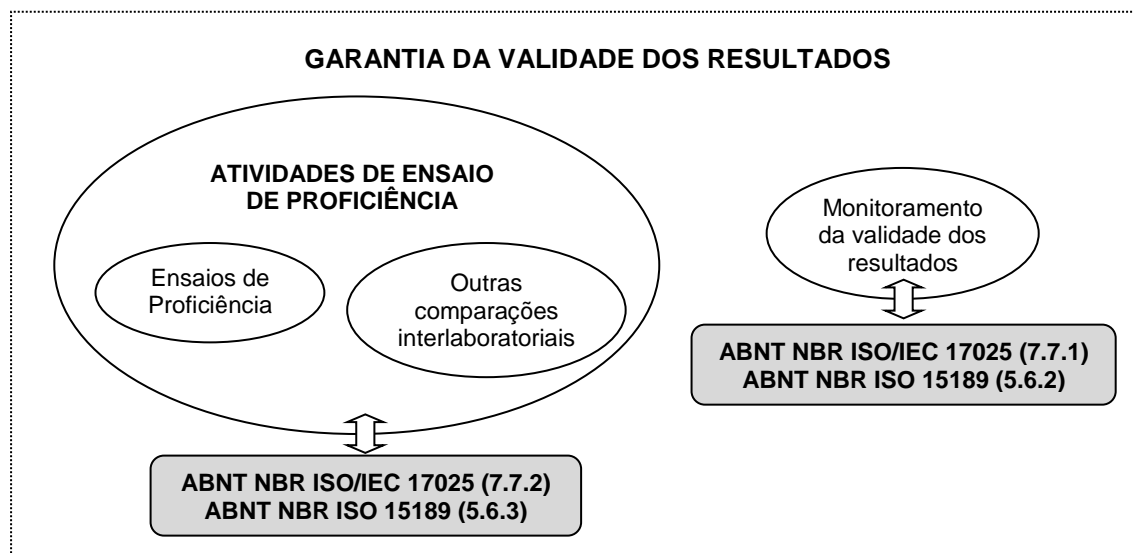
GARANTIA DA VALIDADE DOS RESULTADOS

ATIVIDADES DE ENSAIO DE PROFICIÊNCIA

Ensaios de Proficiência

Outras comparações interlaboratoriais

ABNT NBR ISO/IEC 17025 (7.7.2)
ABNT NBR ISO 15189 (5.6.3)

Monitoramento da validade dos resultados

ABNT NBR ISO/IEC 17025 (7.7.1)
ABNT NBR ISO 15189 (5.6.2)